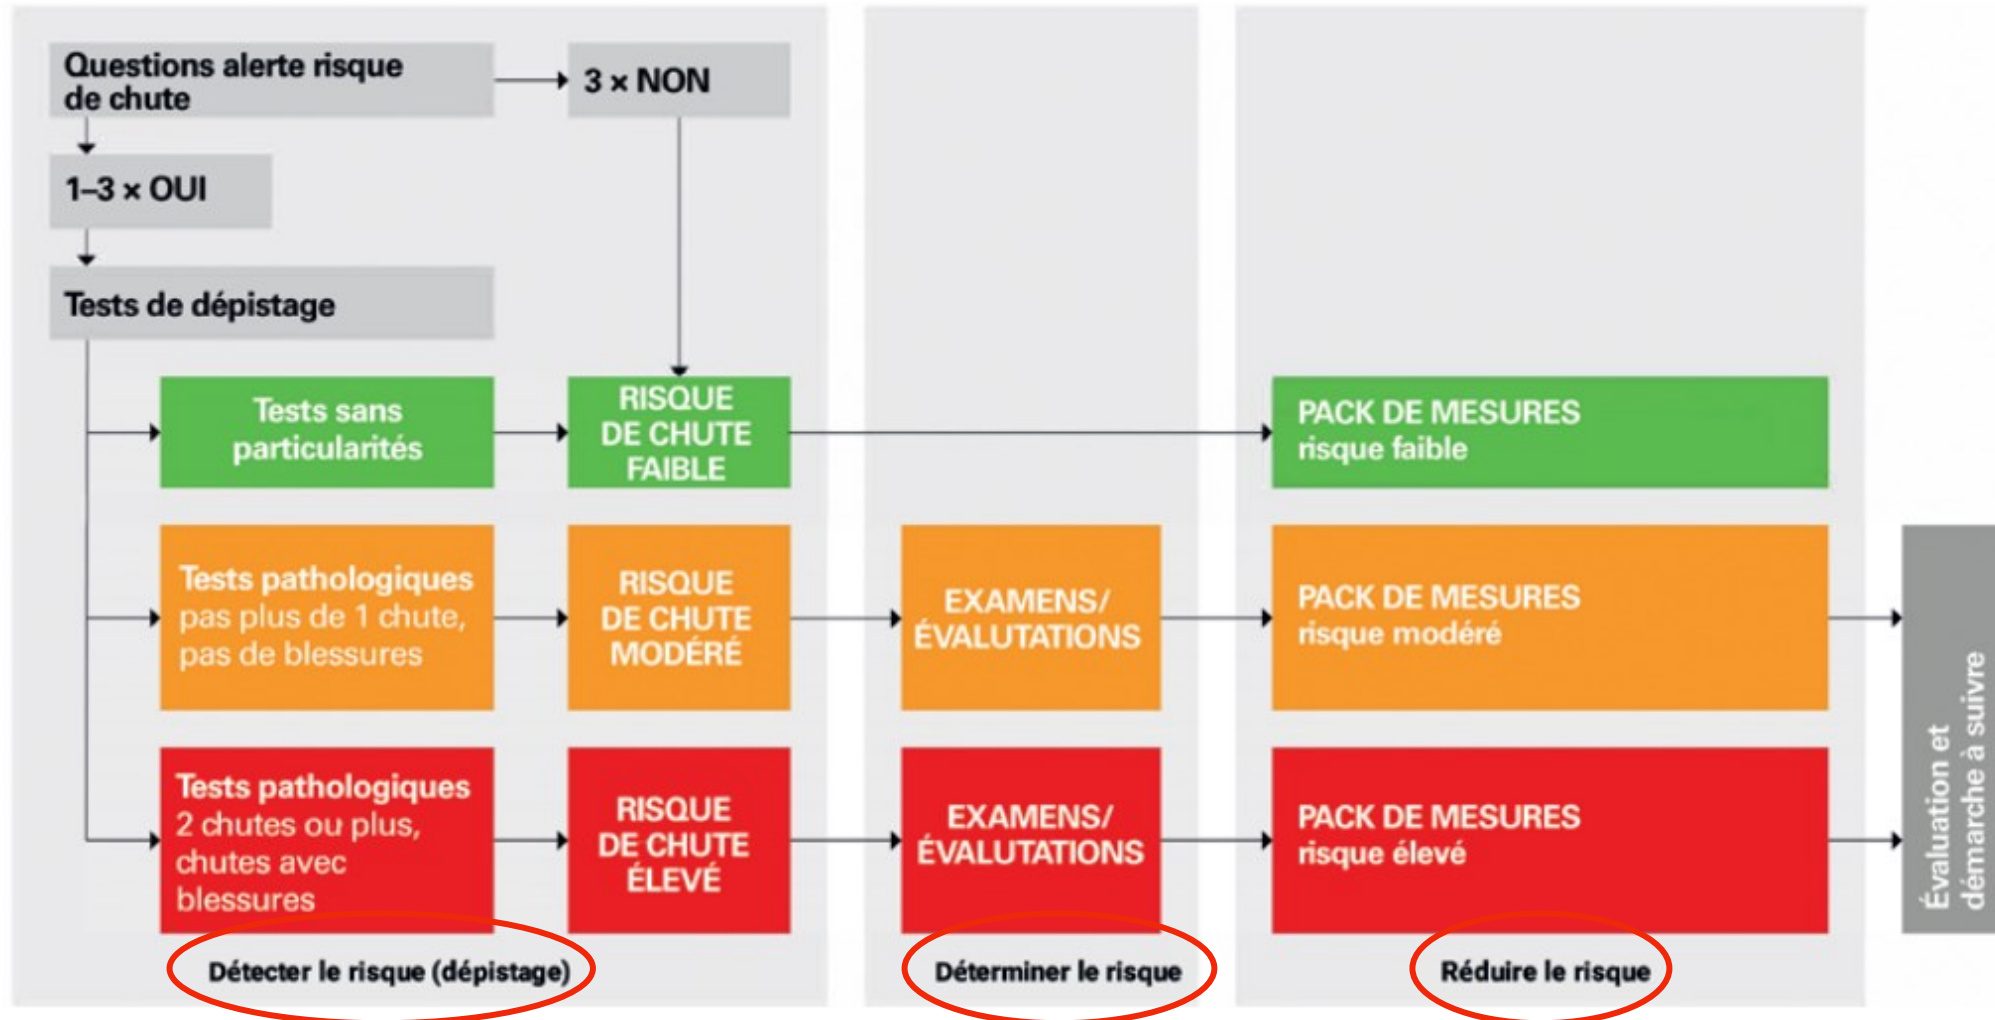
Questions alerte risque de chute

3 × NON

1–3 × OUI

Tests de dépistage

Tests sans particularités

RISQUE DE CHUTE FAIBLE

PACK DE MESURES risque faible

Tests pathologiques pas plus de 1 chute, pas de blessures

RISQUE DE CHUTE MODÉRÉ

EXAMENS/ ÉVALUTATIONS

PACK DE MESURES risque modéré

Tests pathologiques 2 chutes ou plus, chutes avec blessures

RISQUE DE CHUTE ÉLEVÉ

EXAMENS/ ÉVALUTATIONS

PACK DE MESURES risque élevé

Évaluation et démarche à suivre

Détecter le risque (dépistage)

Déterminer le risque

Réduire le risque